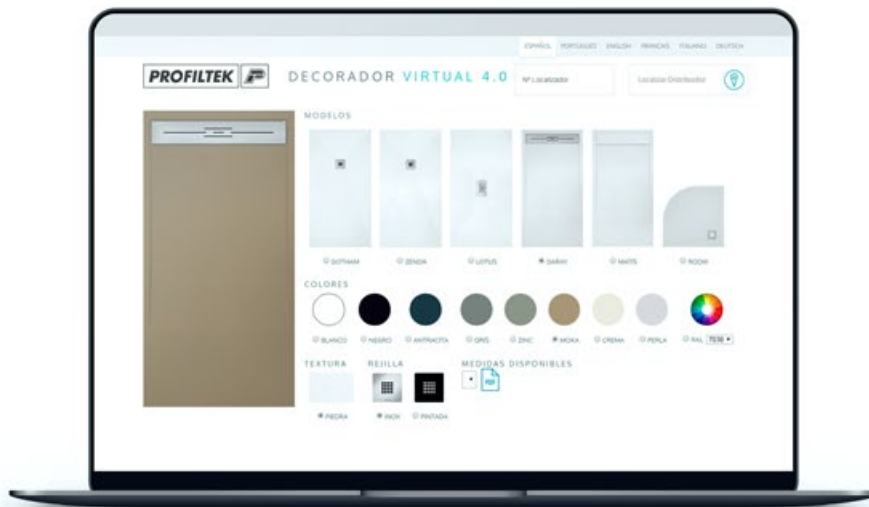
ESPAÑOL PORTUGUES ENGLISH FRANCAIS ITALIANO DEUTSCH

PROFILTEK

DECORADOR VIRTUAL 4.0

Nº Localizador

Localizar Distribuidor

MODELOS

GOTHAM ZENDA LOTUS DARAY MATTE ROOM

COLORES

BLANCO NEGRO ANTRACITA GRIS ZINC MOKA CREMA PERLA RAL 7038

TEXTURA

PIEDRA

REJILLA

INOX PINTADA

MEDIDAS DISPONIBLES

PDF